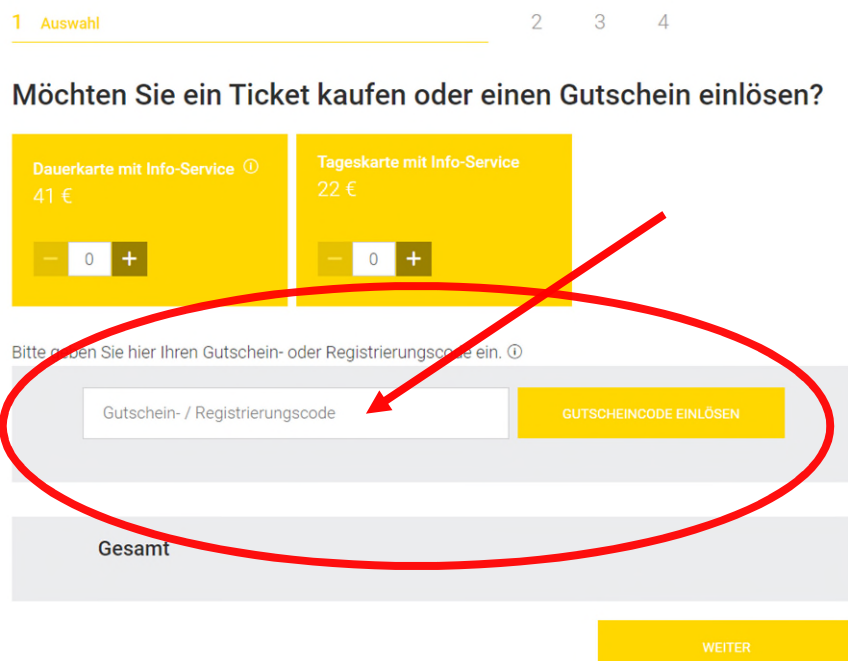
1 Auswahl 2 3 4

Möchten Sie ein Ticket kaufen oder einen Gutschein einlösen?

Dauerkarte mit Info-Service ⓘ
41 €
− 0 +

Tageskarte mit Info-Service
22 €
− 0 +

Bitte geben Sie hier Ihren Gutschein- oder Registrierungscode ein. ⓘ

Gutschein- / Registrierungscode

GUTSCHEINCODE EINLÖSEN

Gesamt

WEITER